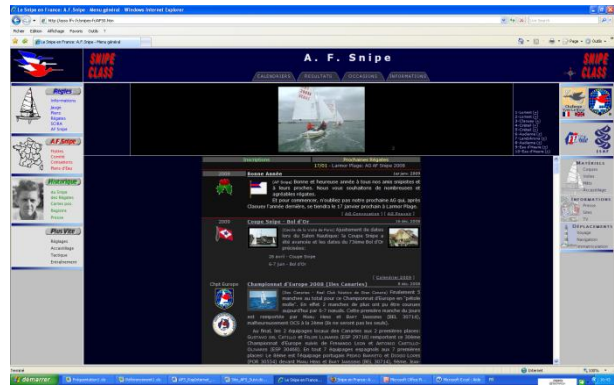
Le Snipe en France: A.F. Snipe - Menu général - Windows Internet Explorer

Fichier Edition Affichage Favoris Outils ?

Le Snipe en France: A.F. Snipe - Menu général

SNIPE CLASS

A. F. Snipe

CALENDRIERS | RÉSULTATS | OCCASIONS | INFORMATIONS

SNIPE CLASS

Régles
Informations
Jauge
Plans
Règles
SCIRA
AF Snipe

A.F Snipe
Statuts
Comité
Contacts
Flotte

Historique

Plus Vite
Réglages
Accastillage
Tactique
Entraînement

Inscriptions

Prochaines Régates
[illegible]

Bonne Année

Coupe Snipe - Bol d'Or

Championnat d'Europe 2008 (Iles Canaries)

Matériel
Coques
Voiles
Mâts
Accastillage

Informations
Trouver
Site

Déplacements
Voyage
Navigation
Hébergement

Terminé

Internet

100%

démarrer